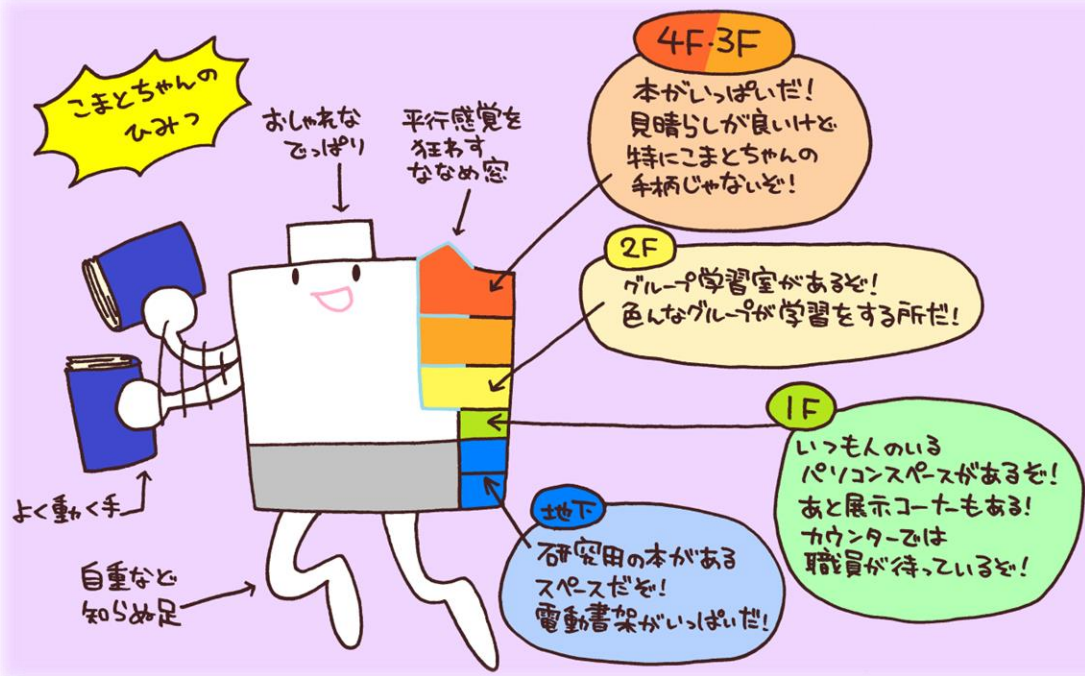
こまとちゃんのひみつ

おしゃれなでっぱり

平行感覚を狂わすななめ窓

4F・3F
本がいっぱいだ!
見晴らしが良いけど
特にこまとちゃんの
手柄じゃないぞ!

2F
グループ学習室があるぞ!
色んなグループが学習をする所だ!

1F
いつもんのいる
パソコンスペースがあるぞ!
あと展示コーナーもある!
カウンターでは
職員が待っているぞ!

地下
研究用の本がある
スペースだぞ!
電動書架がいっぱいだ!

よく動く手

自重など知らぬ足